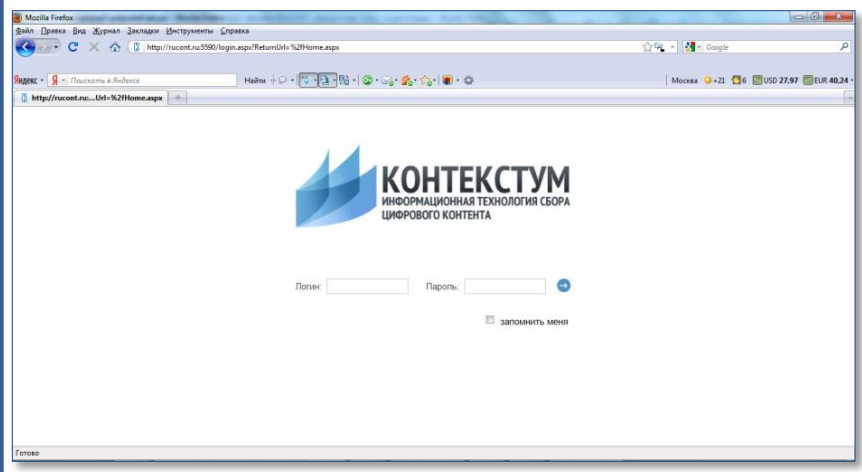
Mozilla Firefox

Файл Правка Вид Журнал Закладки Инструменты Справка

http://rucont.ru:5590/login.aspx?ReturnUrl=%2fHome.aspx

Google

Яндекс Я Поискать в Яндексе Найти

Москва +21 6 USD 27,97 EUR 40,24

http://rucont.ru:...Url=%2fHome.aspx

КОНТЕКСТУМ
ИНФОРМАЦИОННАЯ ТЕХНОЛОГИЯ СБОРА ЦИФРОВОГО КОНТЕНТА

Логин: Пароль:

запомнить меня

Готово